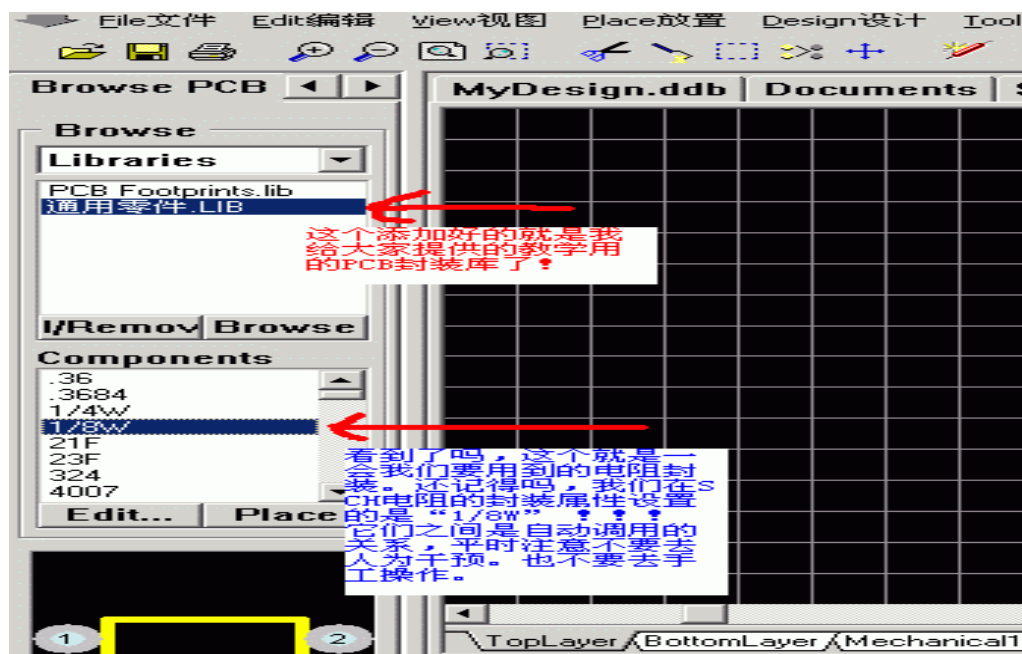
File文件 Edit编辑 View视图 Place放置 Design设计 Tool

Browse PCB

MyDesign.ddb | Documents

Browse

Libraries

PCB Footprints.lib
通用零件.LIB

这个添加好的就是我给大家提供的教学用的PCB封装库了！

I/Remov Browse

Components

.36
.3684
1/4W
1/8W
21F
23F
324
4007

Edit... Place

看到了吗，这个就是一会我们要用到的电阻封装。还记得吗，我们在SCH电阻的封装属性设置的是“1/8W”！！！它们之间是自动调用的关系，平时注意不要去人为干预。也不要去手工操作。

1 2

TopLayer BottomLayer Mechanical1